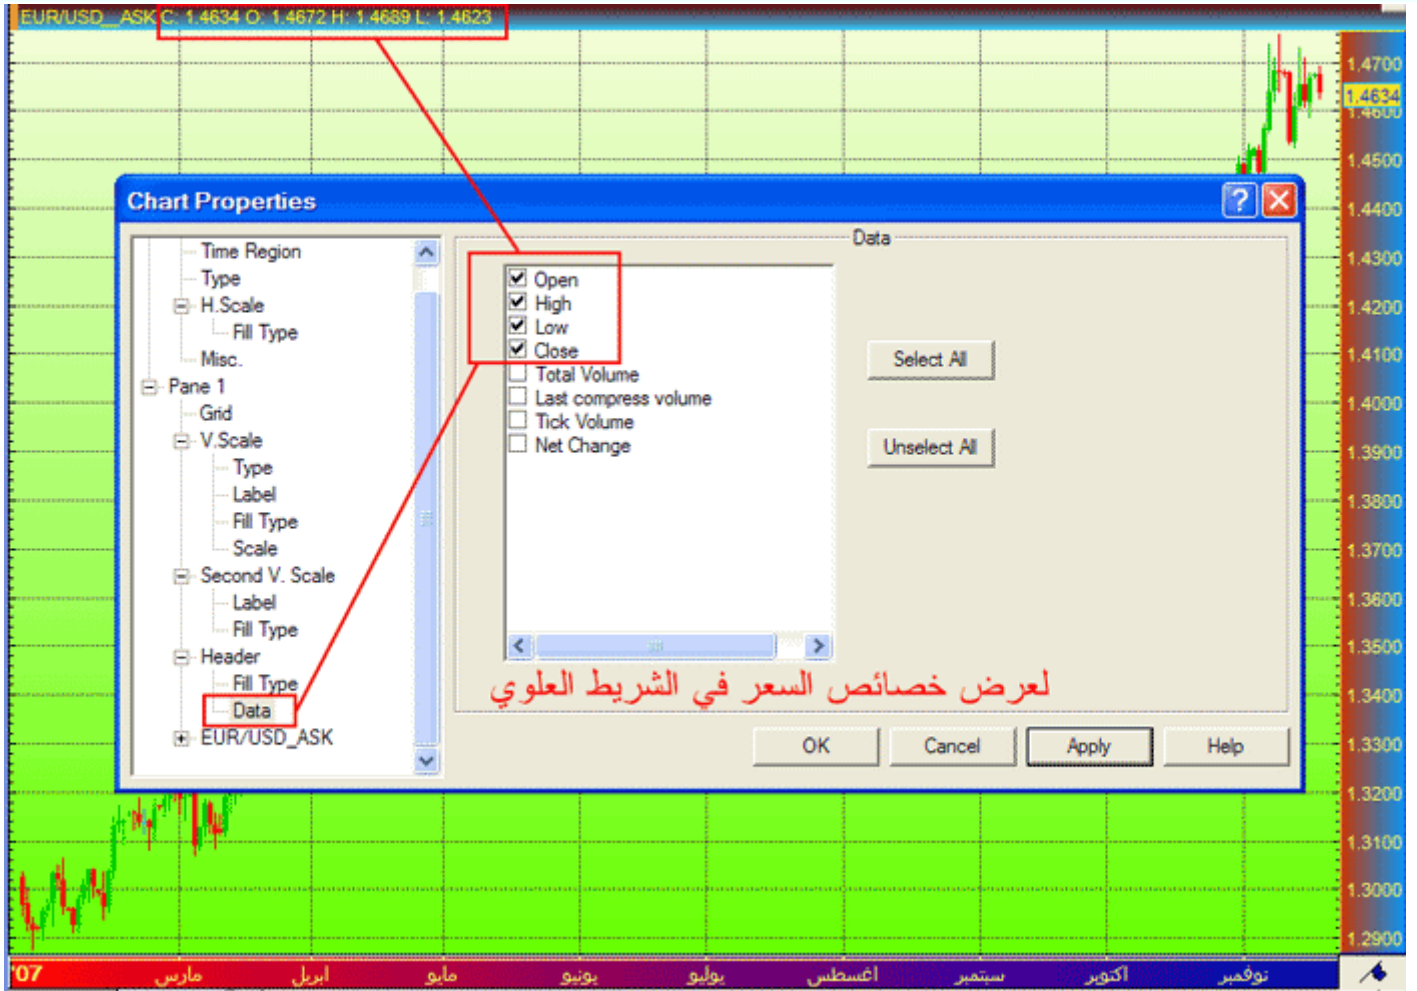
EUR/USD_ASK C: 1.4634 O: 1.4672 H: 1.4689 L: 1.4623

1.4700
1.4634
1.4600
1.4500
1.4400
1.4300
1.4200
1.4100
1.4000
1.3900
1.3800
1.3700
1.3600
1.3500
1.3400
1.3300
1.3200
1.3100
1.3000
1.2900

Chart Properties

Time Region
Type
H.Scale
Fill Type
Misc.
Pane 1
Grid
V.Scale
Type
Label
Fill Type
Scale
Second V. Scale
Label
Fill Type
Header
Fill Type
Data
EUR/USD_ASK

Data

Open
High
Low
Close
Total Volume
Last compress volume
Tick Volume
Net Change

Select All

Unselect All

لعرض خصائص السعر في الشريط العلوي

OK Cancel Apply Help

'07 مارس ابريل مايو يونيو يوليو اغسطس سبتمبر اكتوبر نوفمبر